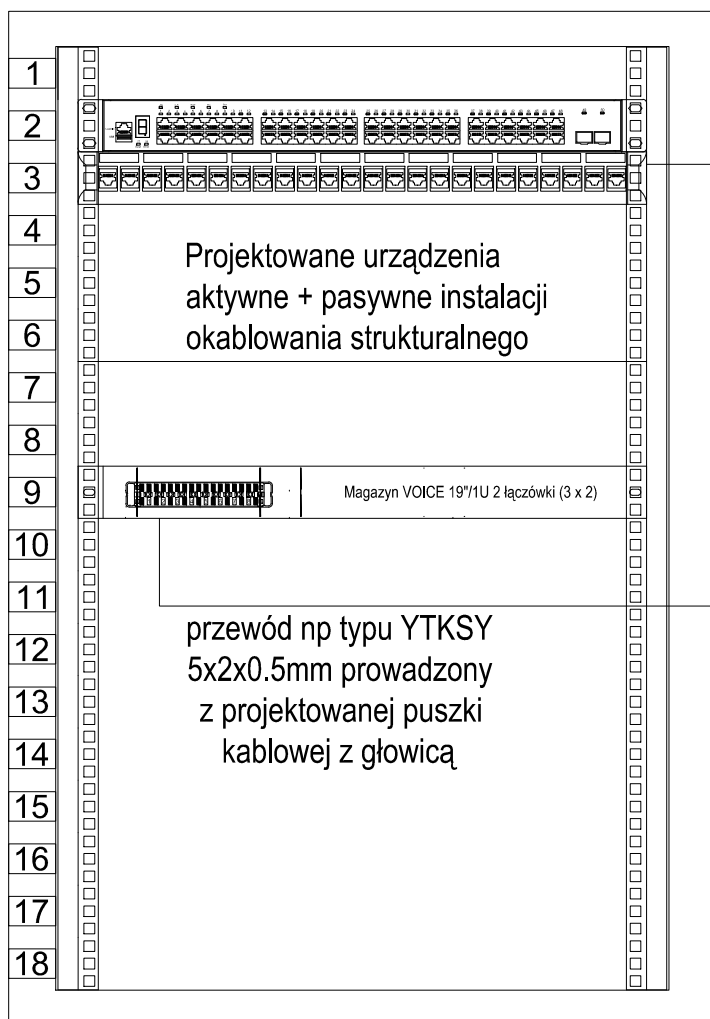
1
2
3
4
5
6
7
8
9
10
11
12
13
14
15
16
17
18

Projektowane urządzenia aktywne + pasywne instalacji okablowania strukturalnego

Magazyn VOICE 19"/1U 2 łączówki (3 x 2)

przewód np typu YTKSY 5x2x0.5mm prowadzony z projektowanej puszki kablowej z głowicą